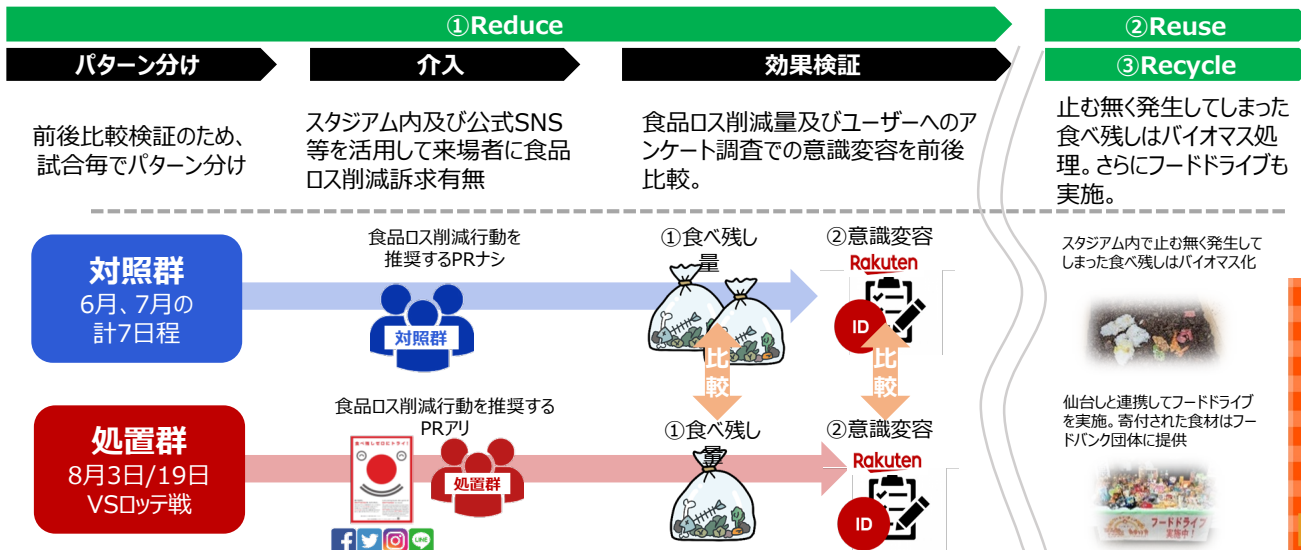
①Reduce

②Reuse

③Recycle

パターン分け

介入

効果検証

前後比較検証のため、試合毎でパターン分け

スタジアム内及び公式SNS等を活用して来場者に食品ロス削減訴求有無

食品ロス削減量及びユーザーへのアンケート調査での意識変容を前後比較。

止む無く発生してしまった食べ残しはバイオマス処理。さらにフードドライブも実施。

対照群
6月、7月の計7日程

食品ロス削減行動を推奨するPRナシ

対照群

①食べ残し量

②意識変容

Rakuten

ID

比較

比較

スタジアム内で止む無く発生してしまった食べ残しはバイオマス化

処置群
8月3日/19日
VSロッテ戦

食品ロス削減行動を推奨するPRアリ

処置群

①食べ残し量

②意識変容

Rakuten

ID

仙台しと連携してフードドライブを実施。寄付された食材はフードバンク団体に提供

フードドライブ
実施中!